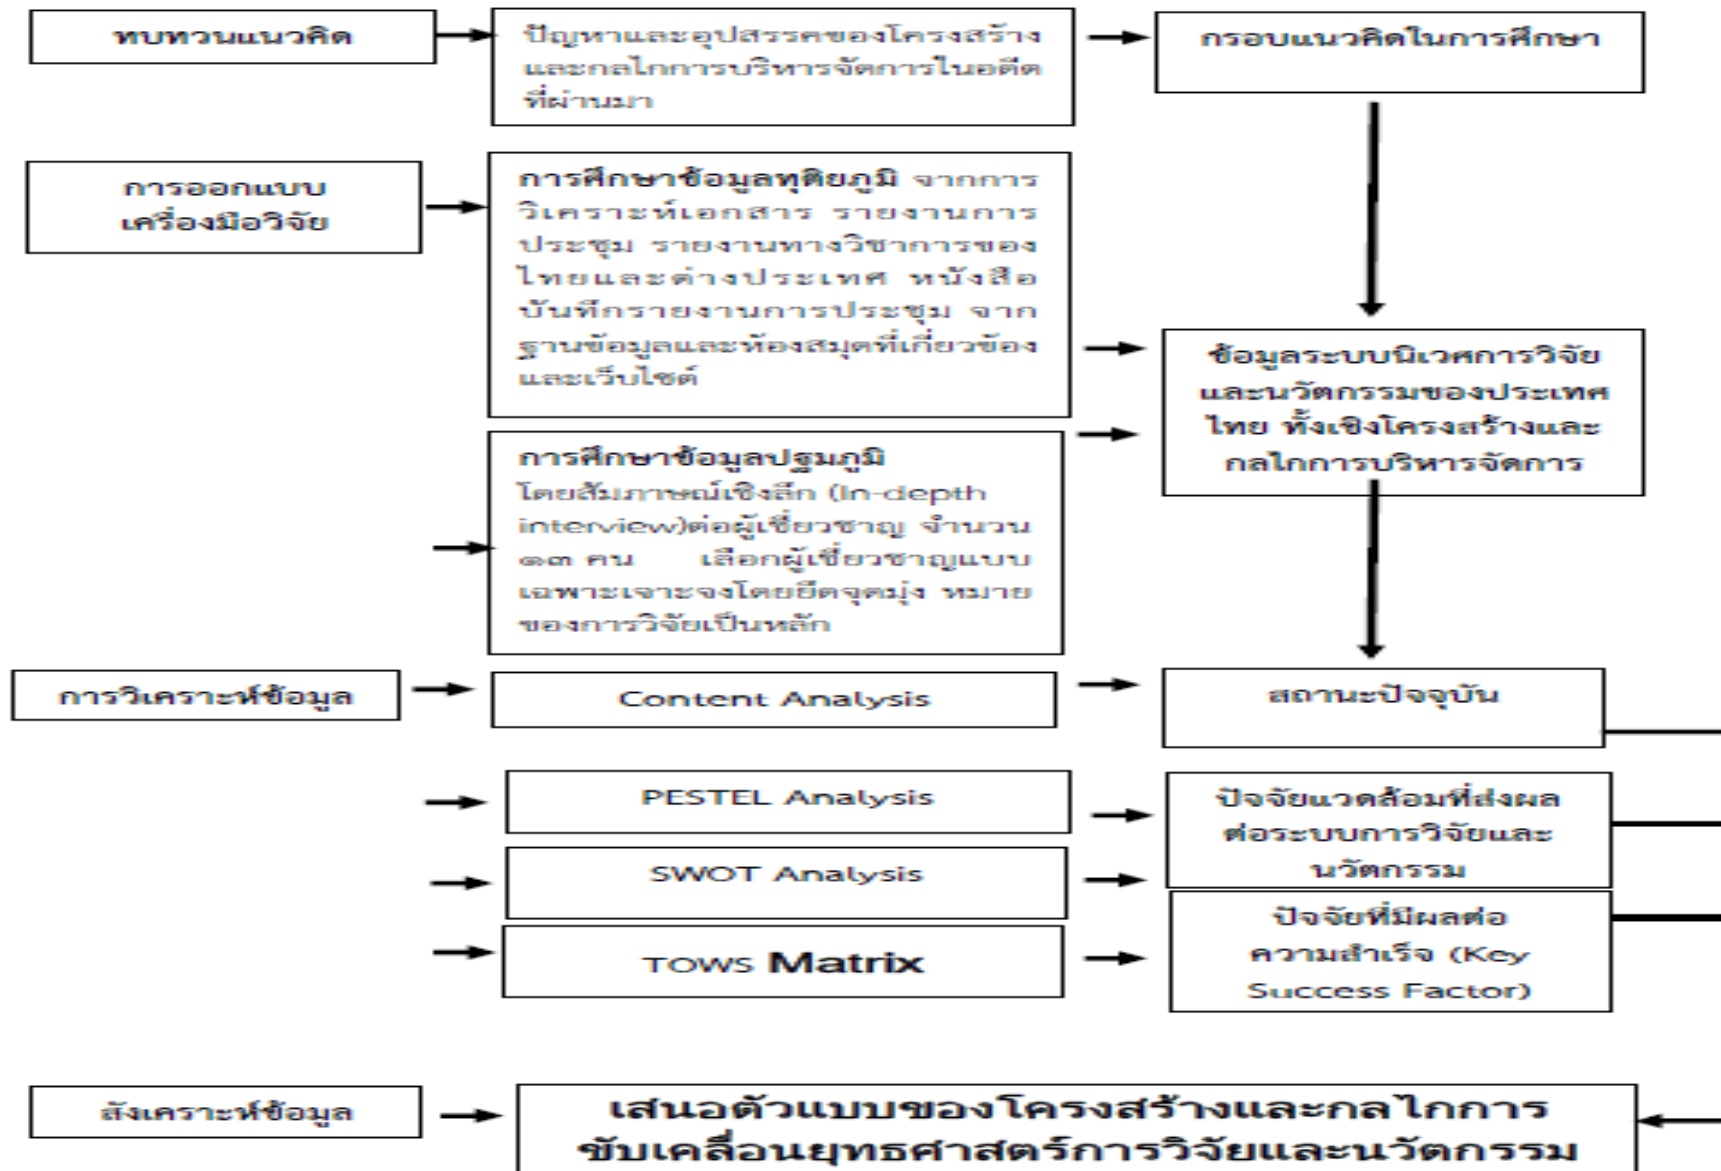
ทบทวนแนวคิด

ปัญหาและอุปสรรคของโครงสร้างและกลไกการบริหารจัดการในอดีตที่ผ่านมา

กรอบแนวคิดในการศึกษา

การออกแบบเครื่องมือวิจัย

การศึกษาข้อมูลทุติยภูมิ จากการวิเคราะห์เอกสาร รายงานการประชุม รายงานทางวิชาการของไทยและต่างประเทศ หนังสือบันทึกรายงานการประชุม จากฐานข้อมูลและห้องสมุดที่เกี่ยวข้องและเว็บไซต์

ข้อมูลระบบนิเวศการวิจัยและนวัตกรรมของประเทศไทย ทั้งเชิงโครงสร้างและกลไกการบริหารจัดการ

การศึกษาข้อมูลปฐมภูมิ
โดยสัมภาษณ์เชิงลึก (In-depth interview)ต่อผู้เชี่ยวชาญ จำนวน ๑๓ คน เลือกผู้เชี่ยวชาญแบบเฉพาะเจาะจงโดยยึดจุดมุ่ง หมายของการวิจัยเป็นหลัก

การวิเคราะห์ข้อมูล

Content Analysis

สถานะปัจจุบัน

PESTEL Analysis

ปัจจัยแวดล้อมที่ส่งผลต่อระบบการวิจัยและนวัตกรรม

SWOT Analysis

ปัจจัยที่มีผลต่อความสำเร็จ (Key Success Factor)

TOWS Matrix

สังเคราะห์ข้อมูล

เสนอตัวแบบของโครงสร้างและกลไกการขับเคลื่อนยุทธศาสตร์การวิจัยและนวัตกรรม